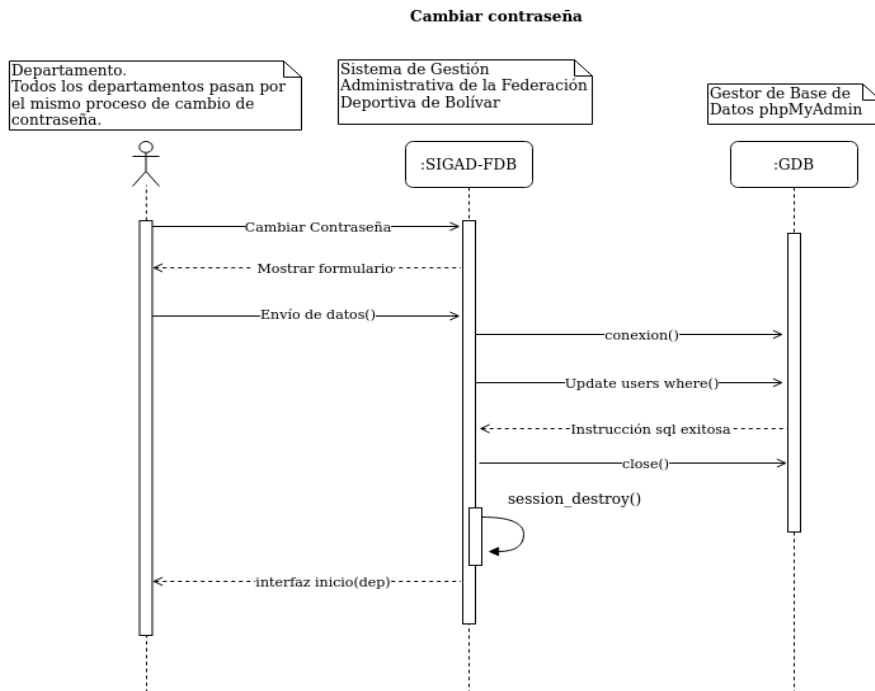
Cambiar contraseña

Departamento.
Todos los departamentos pasan por el mismo proceso de cambio de contraseña.

Sistema de Gestión Administrativa de la Federación Deportiva de Bolívar

Gestor de Base de Datos phpMyAdmin

:SIGAD-FDB

:GDB

Cambiar Contraseña

Mostrar formulario

Envío de datos()

conexion()

Update users where()

Instrucción sql exitosa

close()

session_destroy()

interfaz inicio(dep)